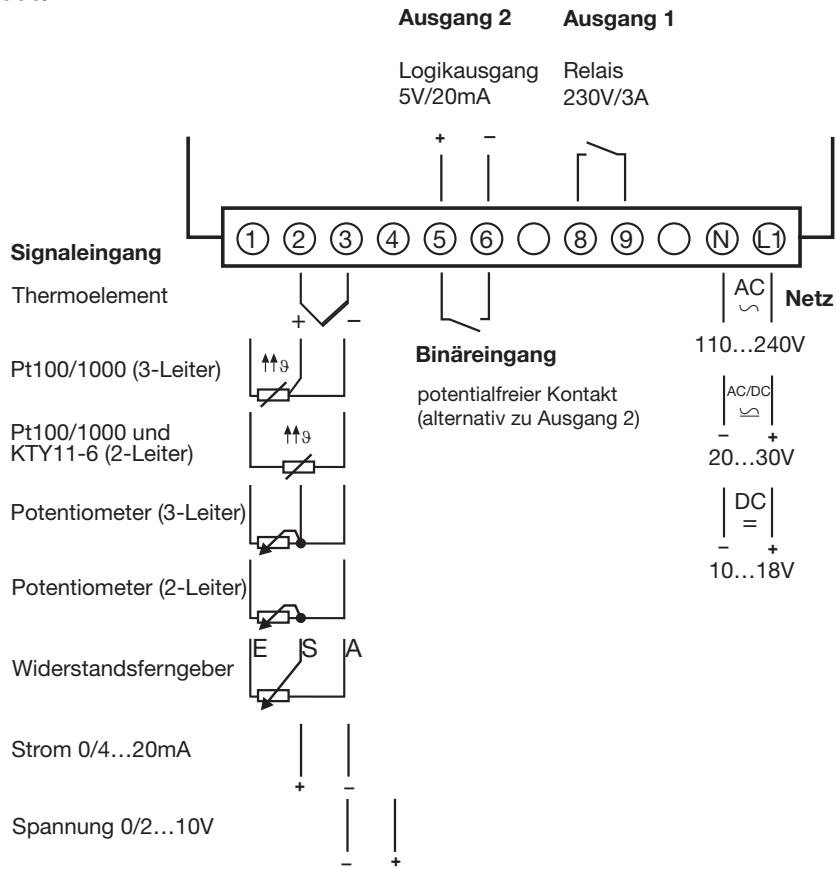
Ausgang 2

Logikausgang 5V/20mA

Ausgang 1

Relais 230V/3A

+ –

1 2 3 4 5 6 8 9 N L1

Signaleingang

Thermoelement

+ –

AC ∽ Netz

110…240V

Pt100/1000 (3-Leiter)

$\vartheta$

Binäreingang

potentialfreier Kontakt (alternativ zu Ausgang 2)

Pt100/1000 und KTY11-6 (2-Leiter)

$\vartheta$

AC/DC

– +

20…30V

Potentiometer (3-Leiter)

DC =

– +

10…18V

Potentiometer (2-Leiter)

E S A

Widerstandsferngeber

Strom 0/4…20mA

+ –

Spannung 0/2…10V

– +